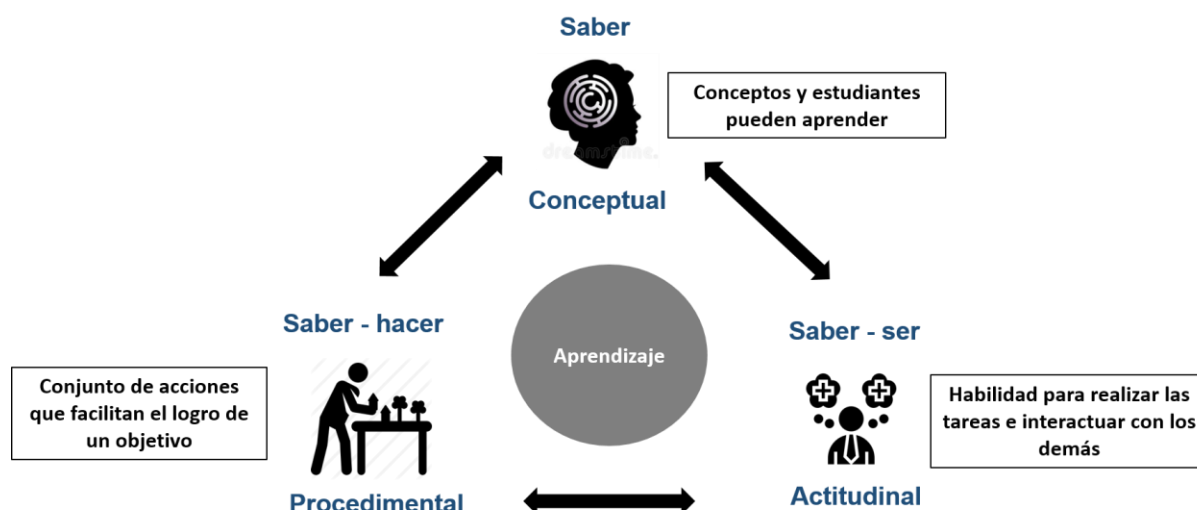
Saber

Conceptos y estudiantes pueden aprender

dreamstime.

Conceptual

Saber - hacer

Aprendizaje

Saber - ser

Conjunto de acciones que facilitan el logro de un objetivo

Habilidad para realizar las tareas e interactuar con los demás

Procedimental

Actitudinal